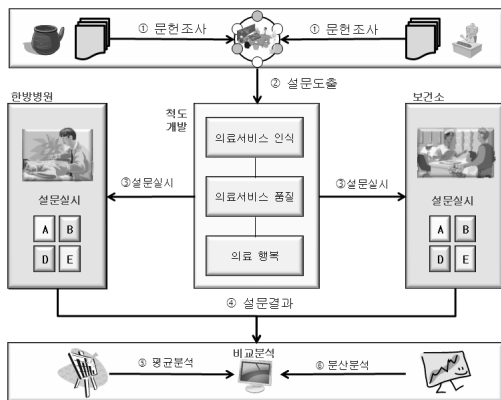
① 문헌조사

① 문헌조사

② 설문도출

한방병원

척도 개발

보건소

의료서비스 인식

③설문실시

의료서비스 품질

③설문실시

설문실시

의료 행복

설문실시

| A | B |
|---|---|
| D | E |

| A | B |
|---|---|
| D | E |

④ 설문결과

비교분석

⑤ 평균분석

⑥ 분산분석